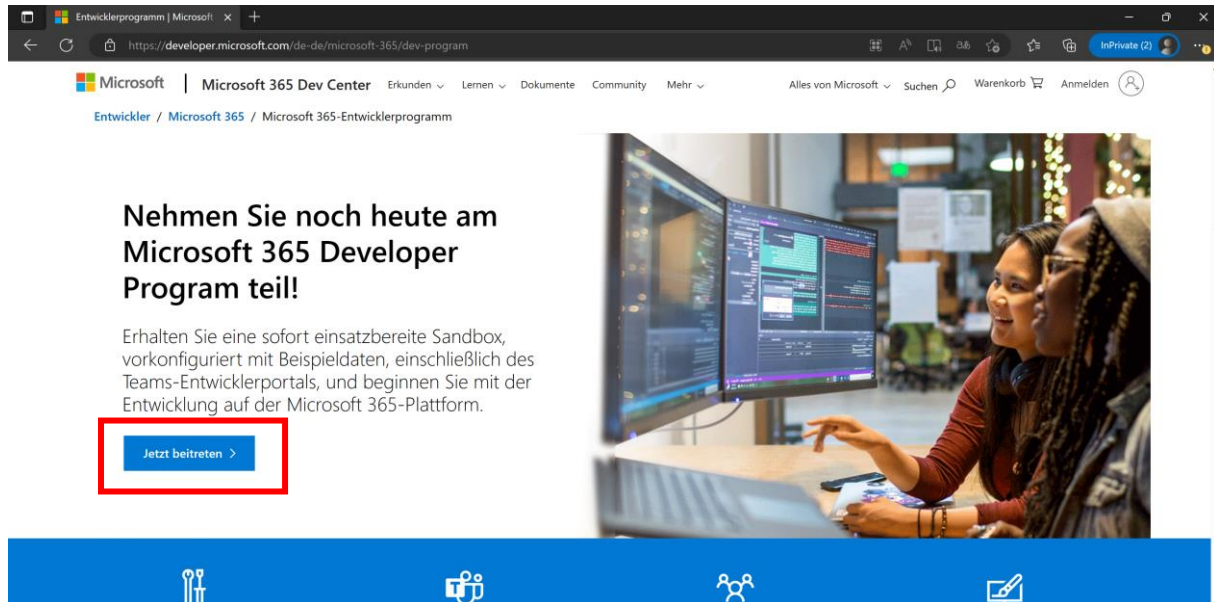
Entwicklerprogramm | Microsoft

https://developer.microsoft.com/de-de/microsoft-365/dev-program

InPrivate (2)

Microsoft | Microsoft 365 Dev Center Erkunden Lernen Dokumente Community Mehr Alles von Microsoft Suchen Warenkorb Anmelden

Entwickler / Microsoft 365 / Microsoft 365-Entwicklerprogramm

Nehmen Sie noch heute am Microsoft 365 Developer Program teil!

Erhalten Sie eine sofort einsatzbereite Sandbox, vorkonfiguriert mit Beispieldaten, einschließlich des Teams-Entwicklerportals, und beginnen Sie mit der Entwicklung auf der Microsoft 365-Plattform.

Jetzt beitreten >